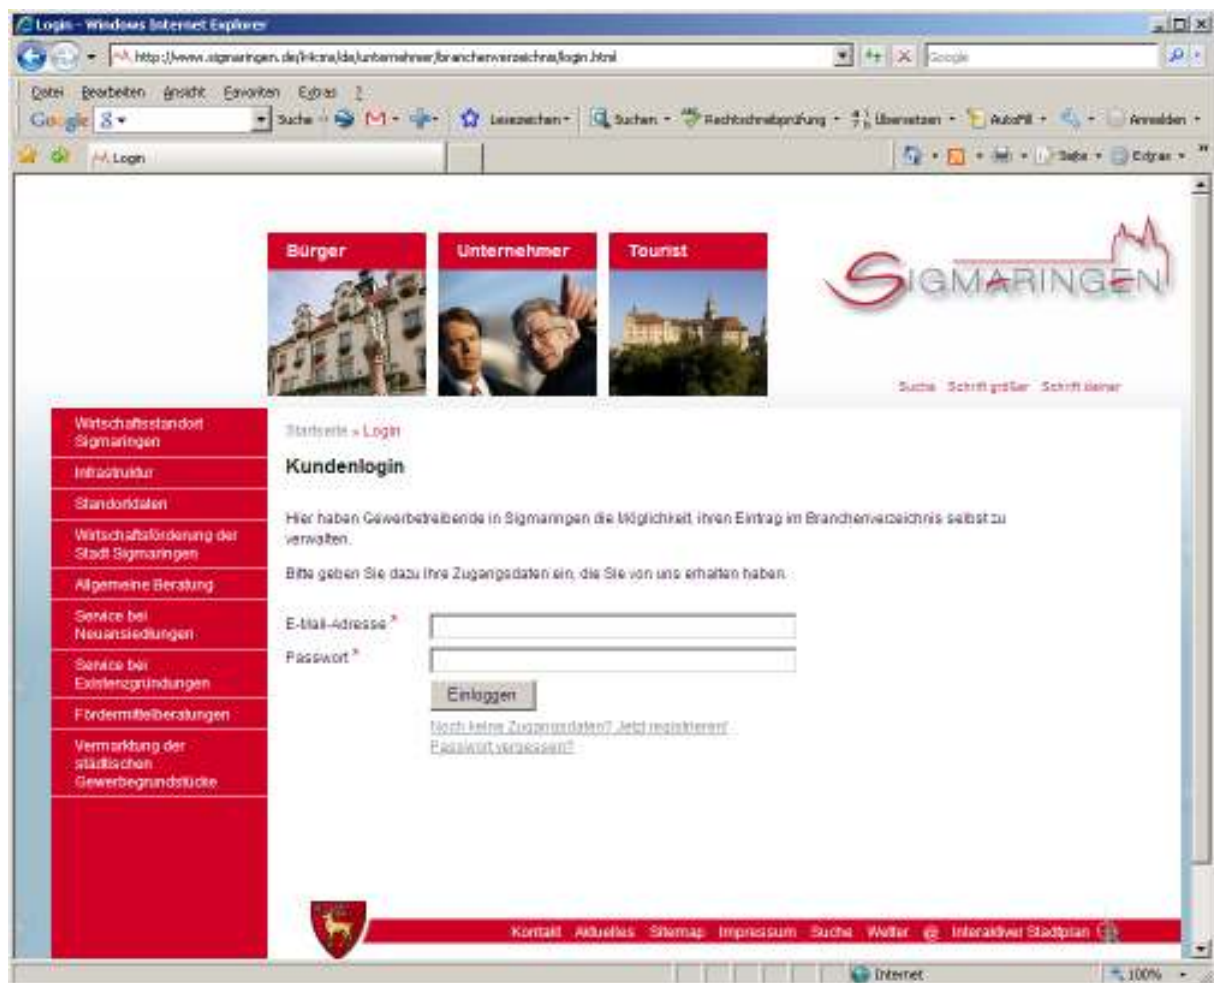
Login - Windows Internet Explorer

http://www.sigmaringen.de/lrkcms/de/unternehmer/branchenverzeichnis/login.html

Google

Datei Bearbeiten Ansicht Favoriten Extras ?

Google Suche Lesezeichen Suchen Rechtschreibprüfung Übersetzen AutoFill Anmelden

Login

Seite Extras

Bürger

Unternehmer

Tourist

SIGMARINGEN

Suche Schrift größer Schrift kleiner

Wirtschaftsstandort Sigmaringen

Infrastruktur

Standortdaten

Wirtschaftsförderung der Stadt Sigmaringen

Allgemeine Beratung

Service bei Neuansiedlungen

Service bei Existenzgründungen

Fördermittelberatungen

Vermarktung der städtischen Gewerbegrundstücke

Startseite » Login

Kundenlogin

Hier haben Gewerbetreibende in Sigmaringen die Möglichkeit, ihren Eintrag im Branchenverzeichnis selbst zu verwalten.

Bitte geben Sie dazu Ihre Zugangsdaten ein, die Sie von uns erhalten haben.

E-Mail-Adresse *

Passwort *

Einloggen

Noch keine Zugangsdaten? Jetzt registrieren!

Passwort vergessen?

Kontakt Aktuelles Sitemap Impressum Suche Wetter @ Interaktiver Stadtplan

Internet

100%